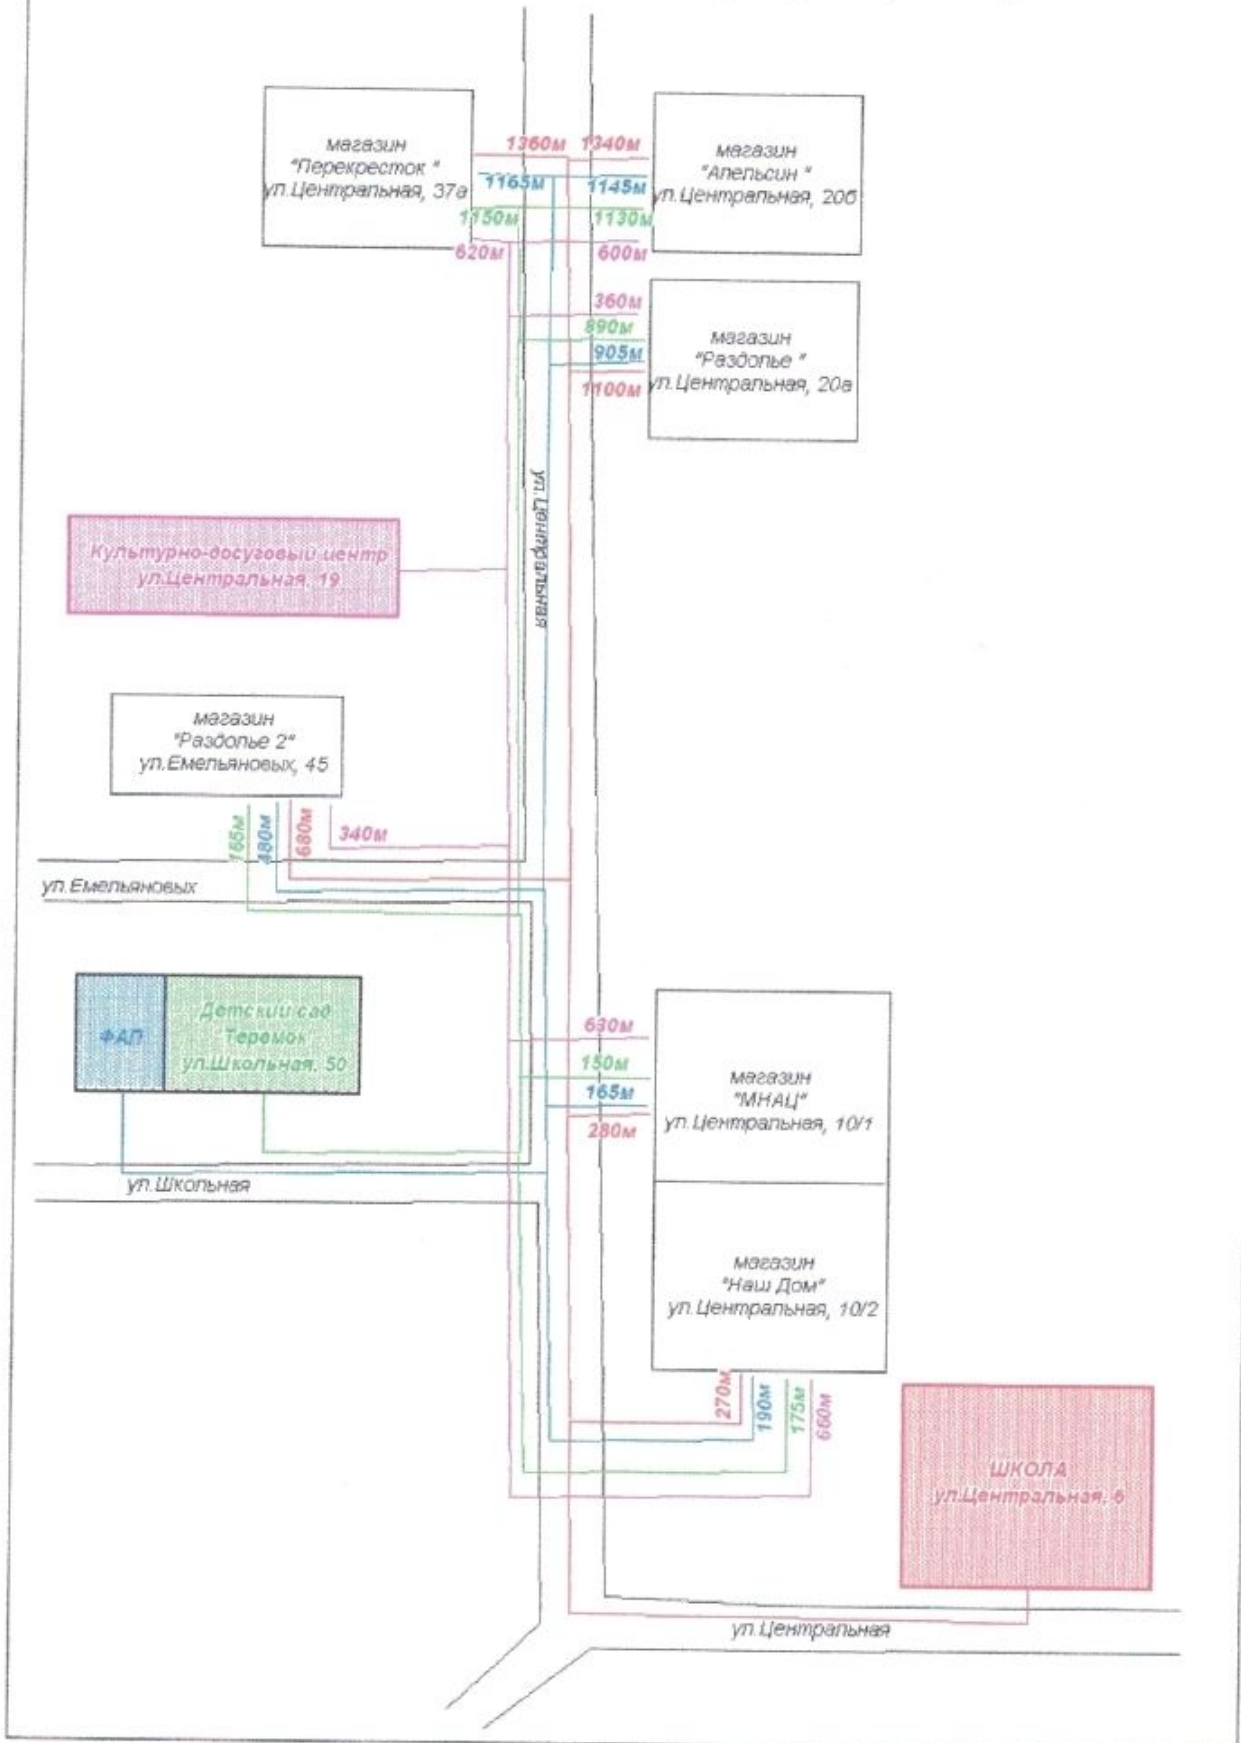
магазин
"Перекресток "
ул.Центральная, 37а

1360м
1340м

магазин
"Апельсин "
ул.Центральная, 20б

1165м
1145м
1150м
1130м
620м
600м

360м
890м
905м
1100м

магазин
"Раздолье "
ул.Центральная, 20а

ул.Центральная

Культурно-досуговый центр
ул.Центральная, 19

магазин
"Раздолье 2"
ул.Емельяновых, 45

165м
480м
680м
340м

ул.Емельяновых

ФАП

Детский сад
Теремок
ул.Школьная, 50

630м
150м
165м
280м

магазин
"МНАЦ"
ул.Центральная, 10/1

ул.Школьная

магазин
"Наш Дом"
ул.Центральная, 10/2

270м
190м
175м
660м

ШКОЛА
ул.Центральная, 6

ул.Центральная